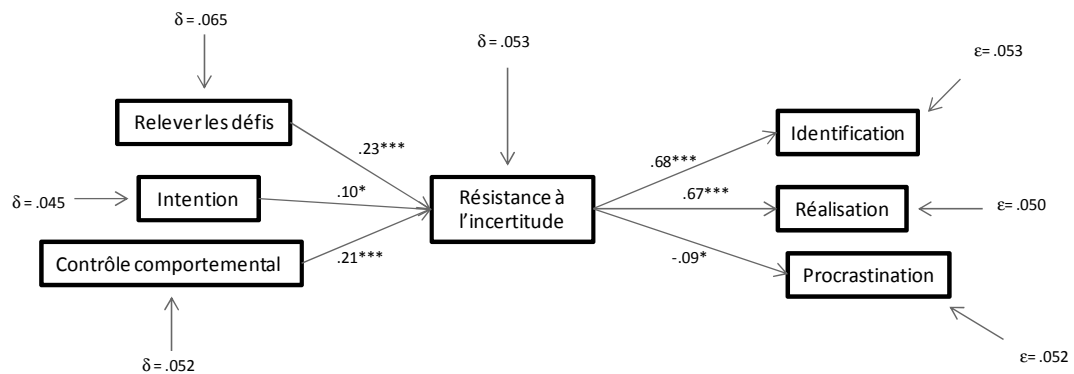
$\delta$ = .065

$\delta$ = .053

$\varepsilon$= .053

Relever les défis

.23***

Identification

.68***

$\delta$ = .045

Intention

.10*

Résistance à l'incertitude

.67***

Réalisation

$\varepsilon$= .050

Contrôle comportemental

.21***

-.09*

Procrastination

$\delta$ = .052

$\varepsilon$= .052